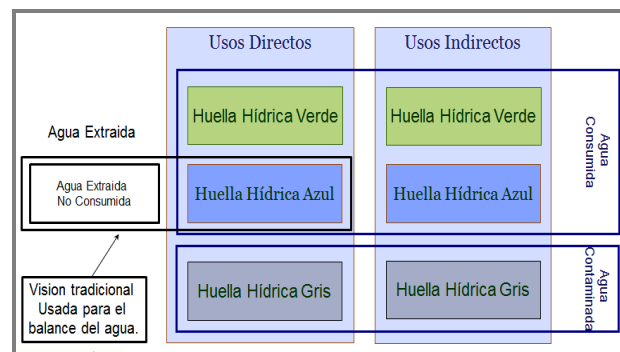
Usos Directos

Usos Indirectos

Agua Extraida

Agua Extraida No Consumida

Huella Hídrica Verde

Huella Hídrica Verde

Agua Consumida

Huella Hídrica Azul

Huella Hídrica Azul

Vision tradicional Usada para el balance del agua.

Huella Hídrica Gris

Huella Hídrica Gris

Agua Contaminada